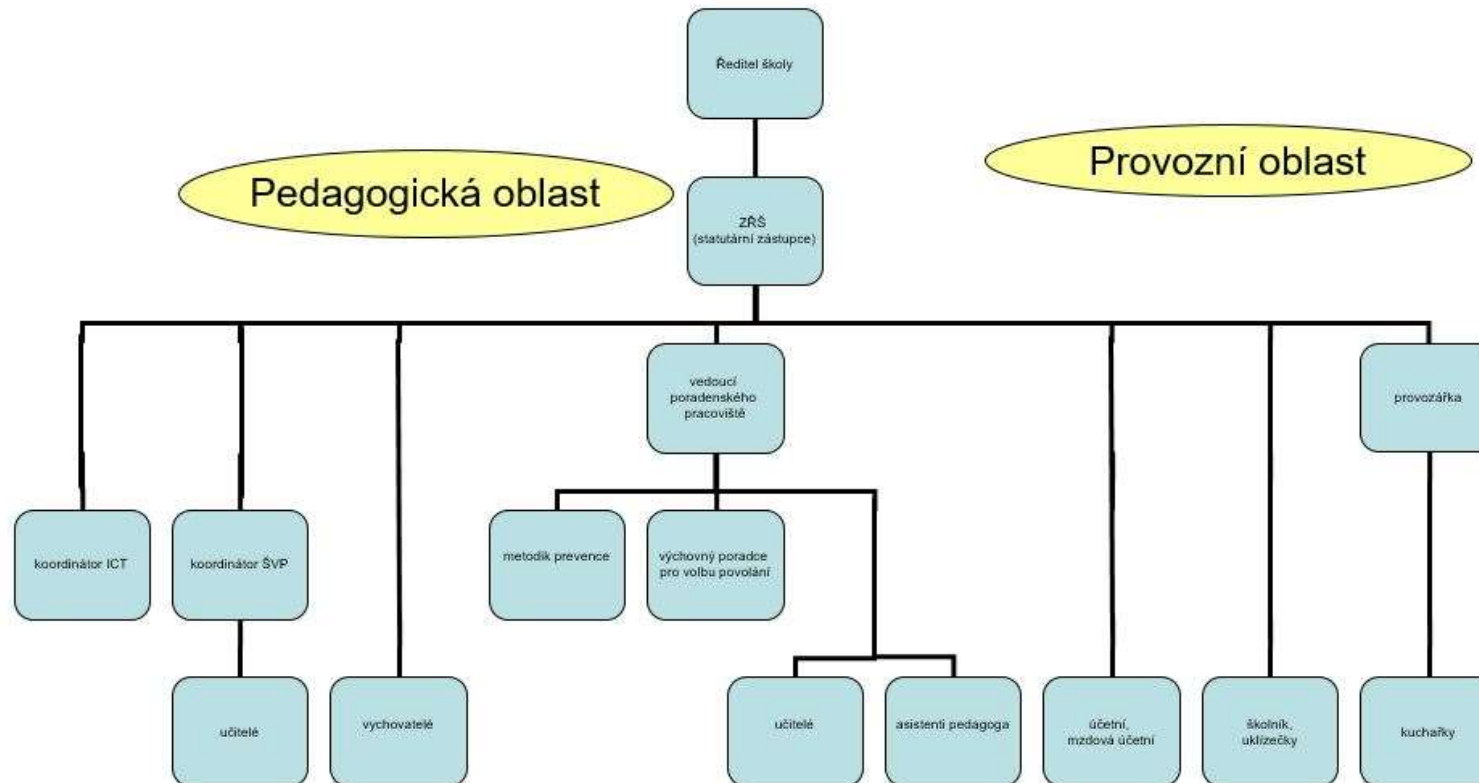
Ředitel školy

Pedagogická oblast

Provozní oblast

ZŘŠ
(statutární zástupce)

vedoucí poradenského pracoviště

provozářka

koordinátor ICT

koordinátor ŠVP

metodik prevence

výchovný poradce pro volbu povolání

učitelé

vychovatelé

učitelé

asistenti pedagoga

účetní, mzdová účetní

školník, uklízečky

kuchařky